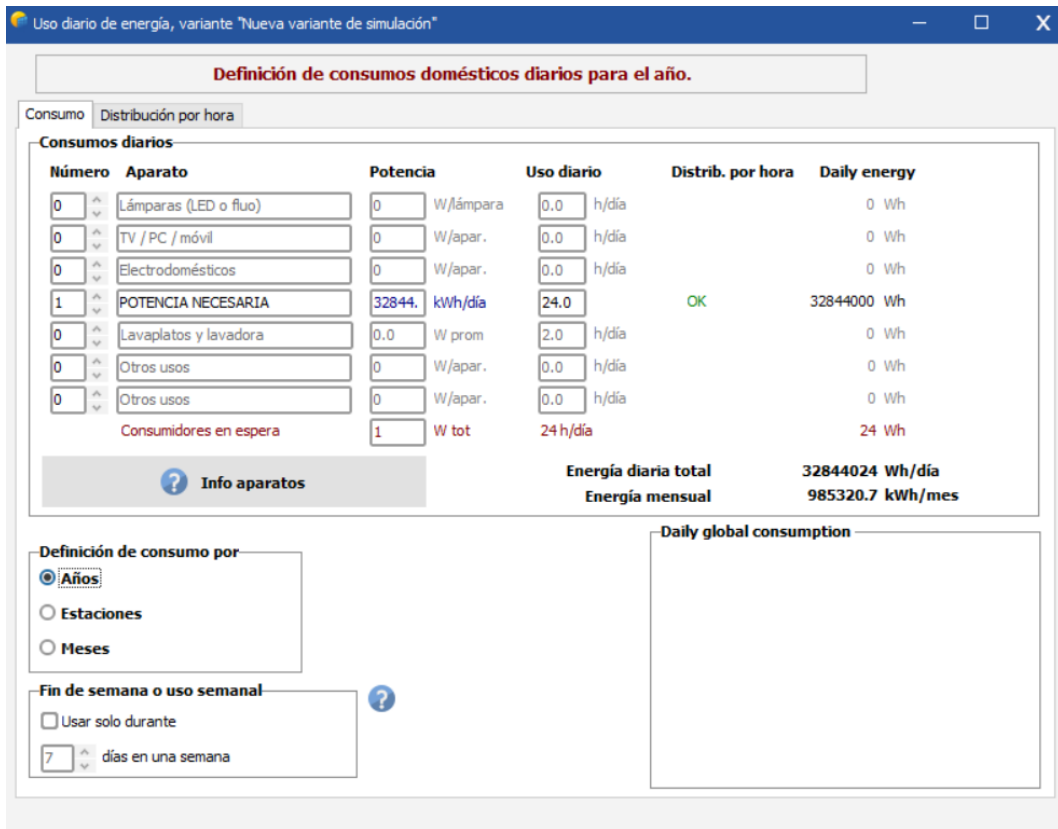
Uso diario de energía, variante "Nueva variante de simulación"

Definición de consumos domésticos diarios para el año.

Consumo | Distribución por hora

Consumos diarios

| Número | Aparato | Potencia | | Uso diario | | Distrib. por hora | Daily energy |
|---|---|---|---|---|---|---|---|
| 0 | Lámparas (LED o fluo) | 0 | W/lámpara | 0.0 | h/día | | 0 Wh |
| 0 | TV / PC / móvil | 0 | W/apar. | 0.0 | h/día | | 0 Wh |
| 0 | Electrodomésticos | 0 | W/apar. | 0.0 | h/día | | 0 Wh |
| 1 | POTENCIA NECESARIA | 32844. | kWh/día | 24.0 | | OK | 32844000 Wh |
| 0 | Lavaplatos y lavadora | 0.0 | W prom | 2.0 | h/día | | 0 Wh |
| 0 | Otros usos | 0 | W/apar. | 0.0 | h/día | | 0 Wh |
| 0 | Otros usos | 0 | W/apar. | 0.0 | h/día | | 0 Wh |
| | Consumidores en espera | 1 | W tot | 24 h/día | | | 24 Wh |

Info aparatos

Energía diaria total 32844024 Wh/día
Energía mensual 985320.7 kWh/mes

Definición de consumo por
Años
Estaciones
Meses

Daily global consumption

Fin de semana o uso semanal
Usar solo durante
7 días en una semana